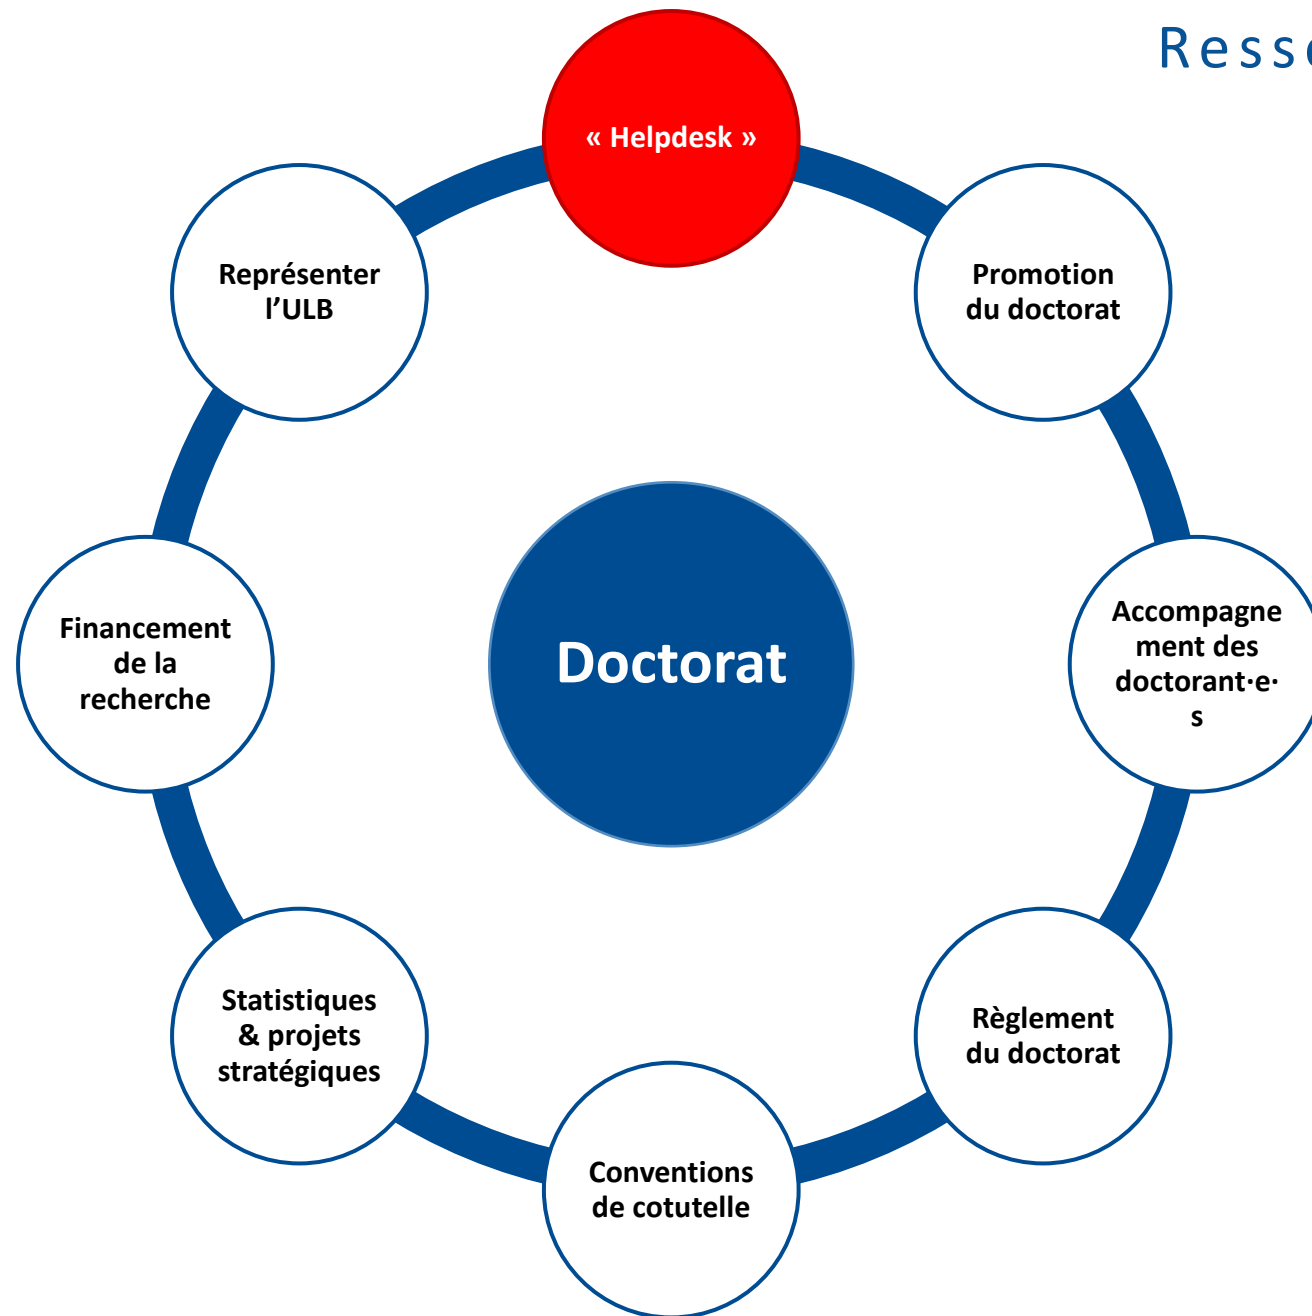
Ress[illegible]

« Helpdesk »

Promotion du doctorat

Accompagnement des doctorant·e·s

Règlement du doctorat

Conventions de cotutelle

Statistiques & projets stratégiques

Financement de la recherche

Représenter l'ULB

Doctorat